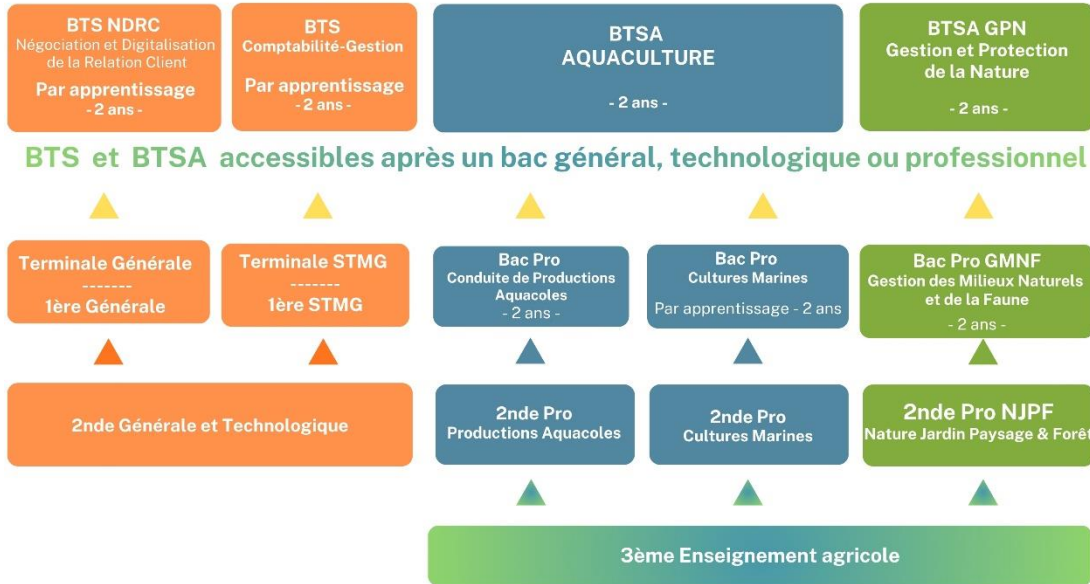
BTS NDRC
Négociation et Digitalisation de la Relation Client
Par apprentissage
- 2 ans -

BTS
Comptabilité-Gestion
Par apprentissage
- 2 ans -

BTSA
AQUACULTURE
- 2 ans -

BTSA GPN
Gestion et Protection de la Nature
- 2 ans -

BTS et BTSA accessibles après un bac général, technologique ou professionnel

Terminale Générale
-------
1ère Générale

Terminale STMG
-------
1ère STMG

Bac Pro
Conduite de Productions Aquacoles
- 2 ans -

Bac Pro
Cultures Marines
Par apprentissage - 2 ans

Bac Pro GMNF
Gestion des Milieux Naturels et de la Faune
- 2 ans -

2nde Générale et Technologique

2nde Pro
Productions Aquacoles

2nde Pro
Cultures Marines

2nde Pro NJPF
Nature Jardin Paysage & Forêt

3ème Enseignement agricole